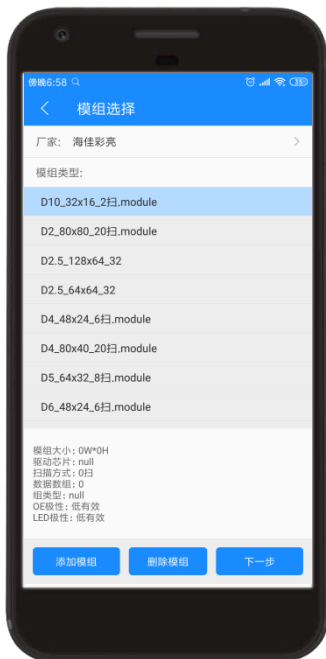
傍晚6:58
35

模组选择

厂家: 海佳彩亮

模组类型:

D10_32x16_2扫.module

D2_80x80_20扫.module

D2.5_128x64_32

D2.5_64x64_32

D4_48x24_6扫.module

D4_80x40_20扫.module

D5_64x32_8扫.module

D6_48x24_6扫.module

模组大小: 0W*0H
驱动芯片: null
扫描方式: 0扫
数据数组: 0
组类型: null
OE极性: 低有效
LED极性: 低有效

添加模组
删除模组
下一步